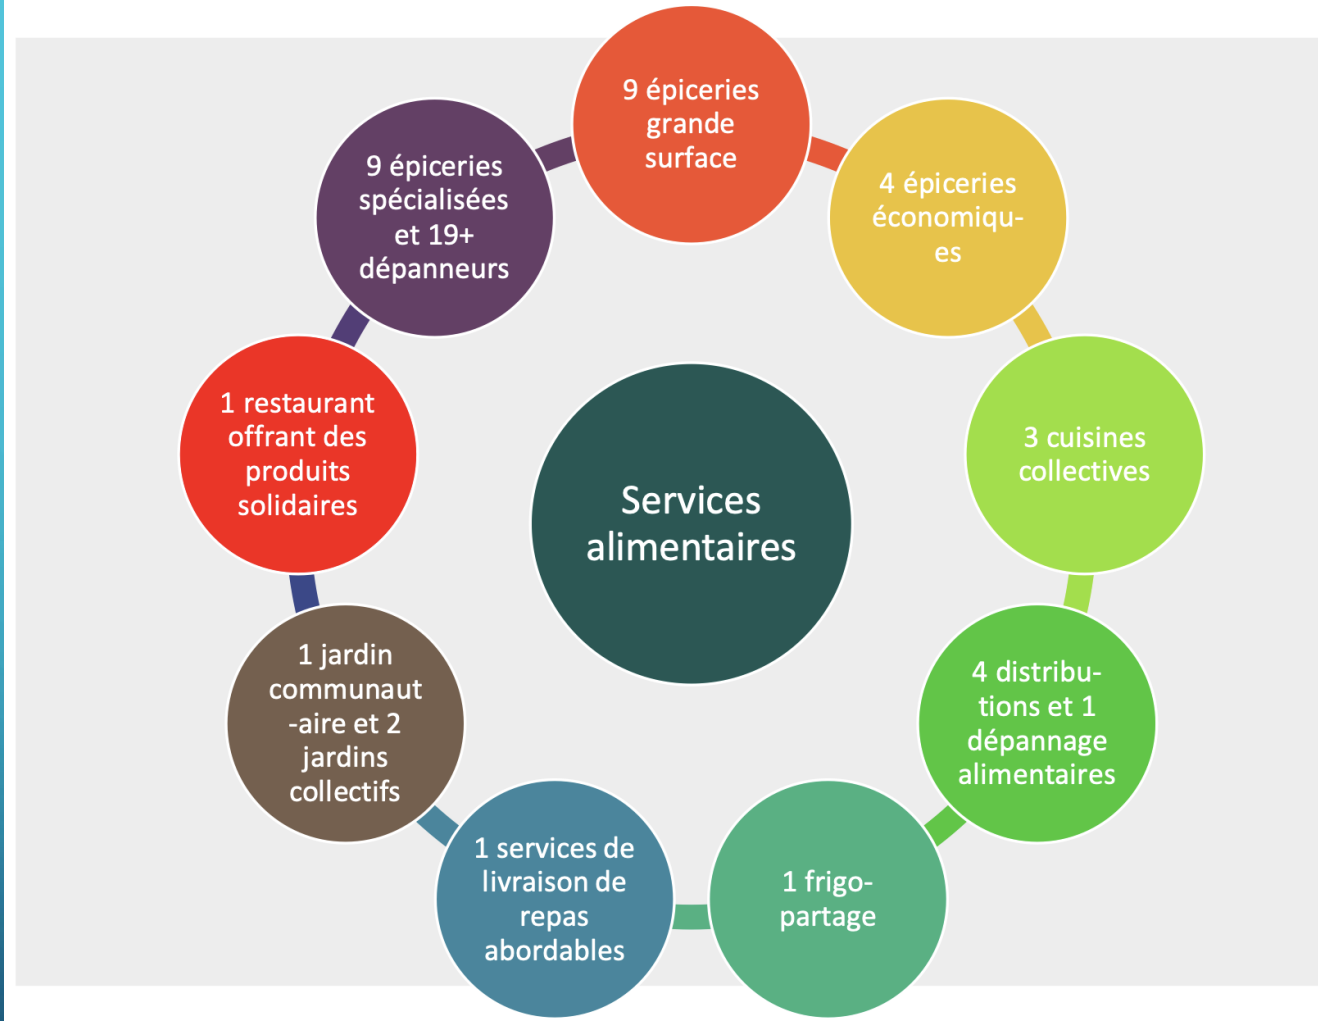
Services alimentaires

9 épiceries grande surface

4 épiceries économiques

3 cuisines collectives

4 distributions et 1 dépannage alimentaires

1 frigo-partage

1 services de livraison de repas abordables

1 jardin communautaire et 2 jardins collectifs

1 restaurant offrant des produits solidaires

9 épiceries spécialisées et 19+ dépanneurs